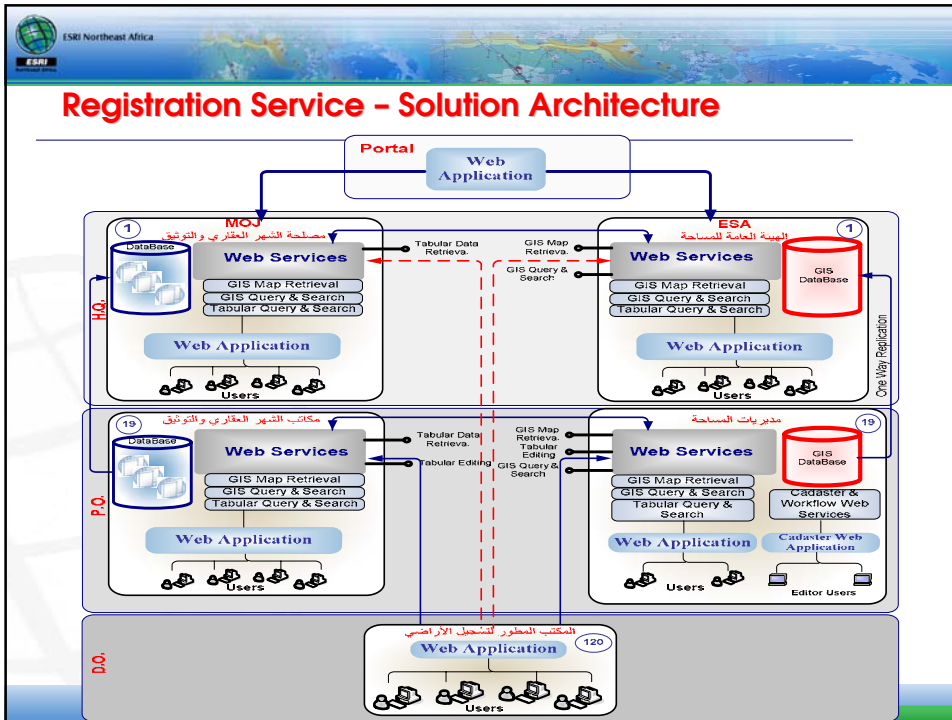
ESRI Northeast Africa

ESRI

Registration Service – Solution Architecture

Portal

Web Application

MOJ
مصلحة الشهر العقاري والتوثيق
1
DataBase
Web Services
GIS Map Retrieval
GIS Query & Search
Tabular Query & Search
Web Application
Users

H.Q.

Tabular Data Retrieva.
GIS Map Retrieva.
GIS Query & Search

ESA
الهيئة العامة للمساحة
1
Web Services
GIS Map Retrieval
GIS Query & Search
Tabular Query & Search
GIS DataBase
Web Application
Users

One Way Replication

19
مكاتب الشهر العقاري والتوثيق
DataBase
Web Services
GIS Map Retrieval
GIS Query & Search
Tabular Query & Search
Web Application
Users

P.O.

Tabular Data Retrieva.
Tabular Editing
GIS Map Retrieva.
Tabular Editing
GIS Query & Search

مديريات المساحة
19
Web Services
GIS DataBase
GIS Map Retrieval
GIS Query & Search
Tabular Query & Search
Cadaster & Workflow Web Services
Web Application
Cadaster Web Application
Users
Editor Users

D.O.

المكتب المطور لتسجيل الأراضي
120
Web Application
Users